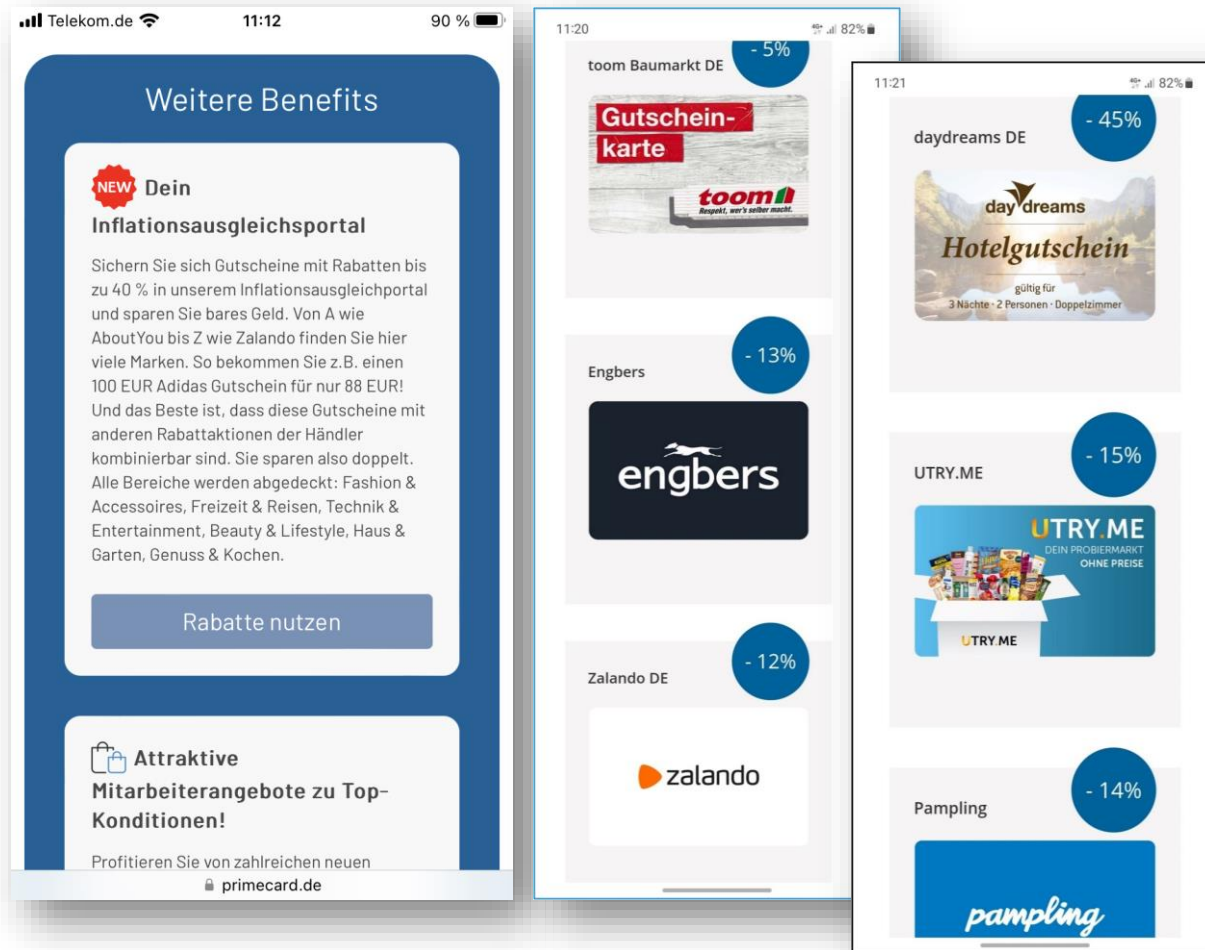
Telekom.de 11:12 90 %

Weitere Benefits

NEW Dein Inflationsausgleichsportal

Sichern Sie sich Gutscheine mit Rabatten bis zu 40 % in unserem Inflationsausgleichportal und sparen Sie bares Geld. Von A wie AboutYou bis Z wie Zalando finden Sie hier viele Marken. So bekommen Sie z.B. einen 100 EUR Adidas Gutschein für nur 88 EUR! Und das Beste ist, dass diese Gutscheine mit anderen Rabattaktionen der Händler kombinierbar sind. Sie sparen also doppelt. Alle Bereiche werden abgedeckt: Fashion & Accessoires, Freizeit & Reisen, Technik & Entertainment, Beauty & Lifestyle, Haus & Garten, Genuss & Kochen.

Rabatte nutzen

Attraktive Mitarbeiterangebote zu Top-Konditionen!

Profitieren Sie von zahlreichen neuen

primecard.de

11:20 82%

toom Baumarkt DE - 5%

Gutschein-karte

toom Respekt, wer's selber macht.

Engbers - 13%

engbers

Zalando DE - 12%

zalando

11:21 82%

daydreams DE - 45%

day dreams Hotelgutschein gültig für 3 Nächte · 2 Personen · Doppelzimmer

UTRY.ME - 15%

UTRY.ME DEIN PROBIERMARKT OHNE PREISE

UTRY.ME

Pampling - 14%

pampling